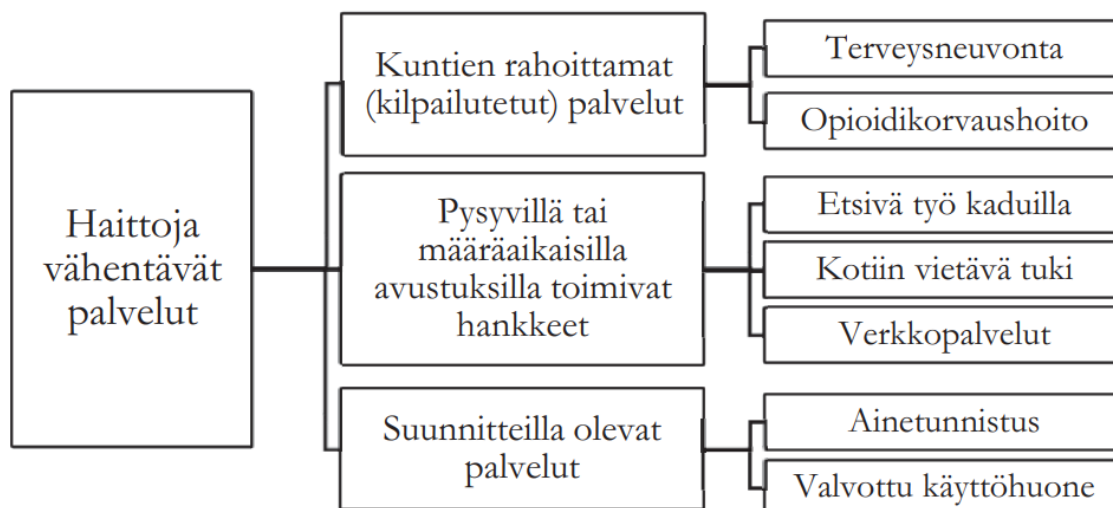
Haittoja vähentävät palvelut

Kuntien rahoittamat (kilpailutetut) palvelut

Terveysneuvonta

Opioidikorvaushoito

Pysyvillä tai määräaikaisilla avustuksilla toimivat hankkeet

Etsivä työ kaduilla

Kotiin vietävä tuki

Verkkopalvelut

Suunnitteilla olevat palvelut

Ainetunnistus

Valvottu käyttöhuone